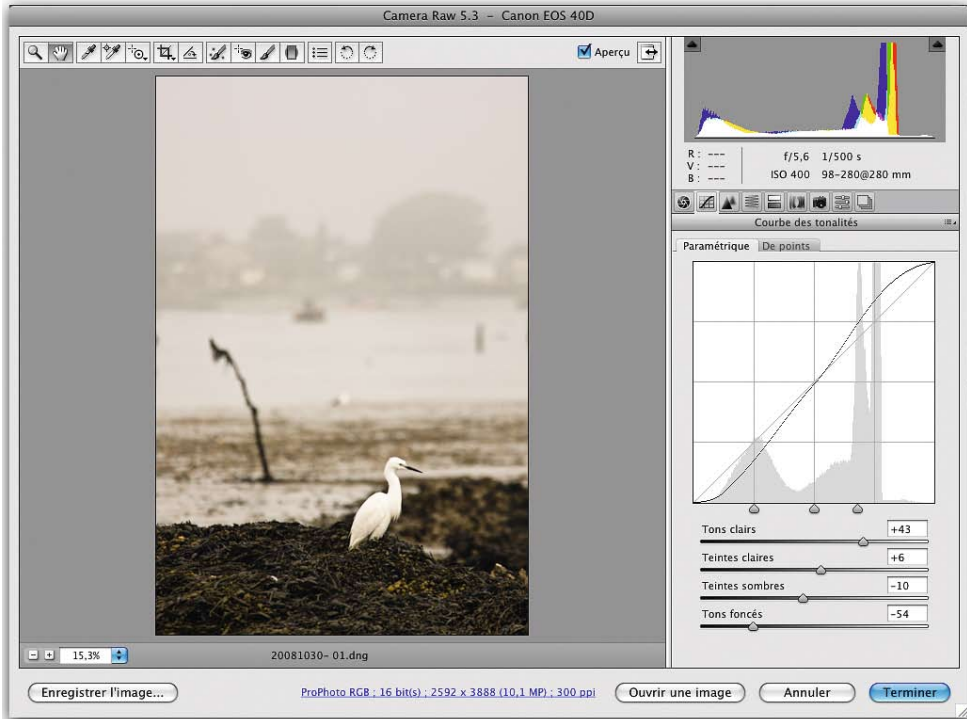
Camera Raw 5.3 - Canon EOS 40D

Aperçu

R : ---
V : ---
B : ---

f/5,6 1/500 s
ISO 400 98-280@280 mm

Courbe des tonalités

Paramétrique De points

Tons clairs +43

Teintes claires +6

Teintes sombres -10

Tons foncés -54

15,3%

20081030- 01.dng

Enregistrer l'image...

ProPhoto RGB ; 16 bit(s) ; 2592 x 3888 (10,1 MP) ; 300 ppi

Ouvrir une image

Annuler

Terminer